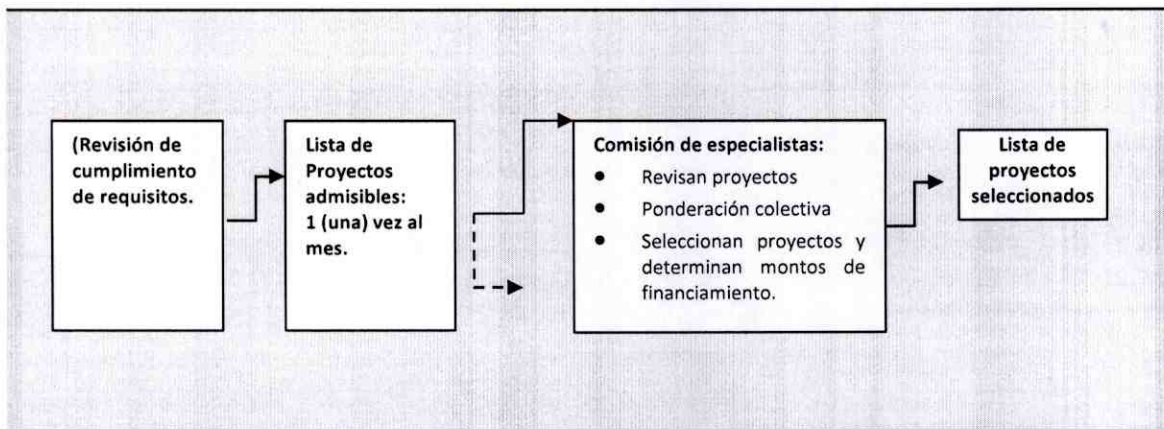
(Revisión de cumplimiento de requisitos.

Lista de Proyectos admisibles: 1 (una) vez al mes.

Comisión de especialistas:

- Revisan proyectos
- Ponderación colectiva
- Seleccionan proyectos y determinan montos de financiamiento.

Lista de proyectos seleccionados